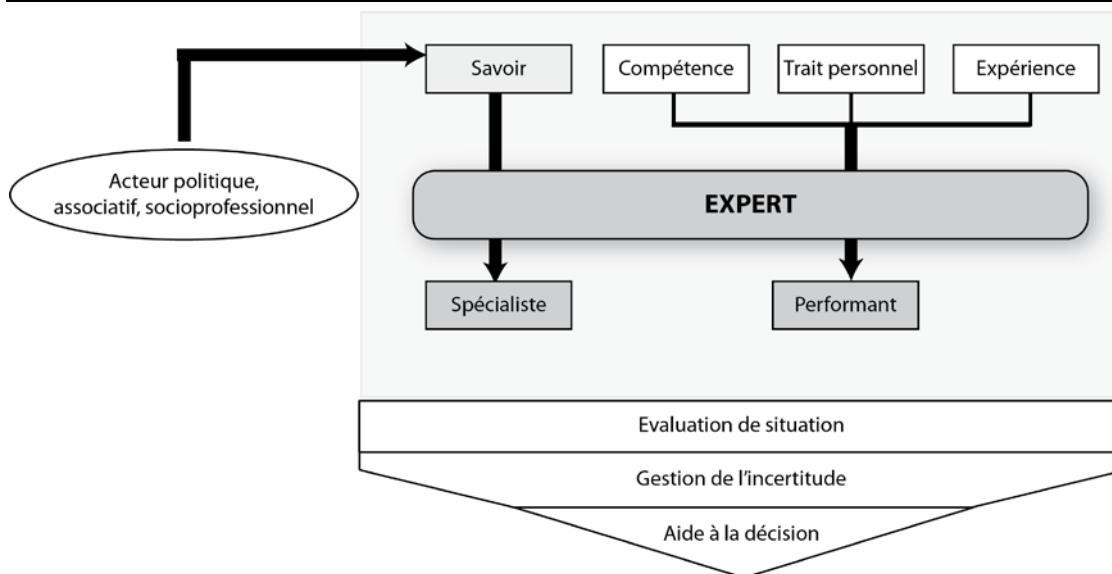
Savoir

Compétence

Trait personnel

Expérience

Acteur politique, associatif, socioprofessionnel

EXPERT

Spécialiste

Performant

Evaluation de situation

Gestion de l'incertitude

Aide à la décision